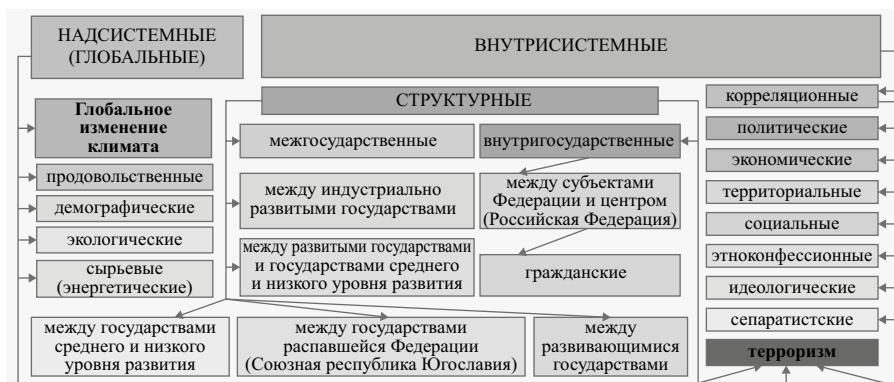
НАДСИСТЕМНЫЕ (ГЛОБАЛЬНЫЕ)

ВНУТРИСИСТЕМНЫЕ

Глобальное изменение климата

продовольственные

демографические

экологические

сырьевые (энергетические)

СТРУКТУРНЫЕ

межгосударственные

внутригосударственные

между индустриально развитыми государствами

между субъектами Федерации и центром (Российская Федерация)

между развитыми государствами и государствами среднего и низкого уровня развития

гражданские

между государствами среднего и низкого уровня развития

между государствами распавшейся Федерации (Союзная республика Югославия)

между развивающимися государствами

корреляционные

политические

экономические

территориальные

социальные

этноконфессионные

идеологические

сепаратистские

терроризм